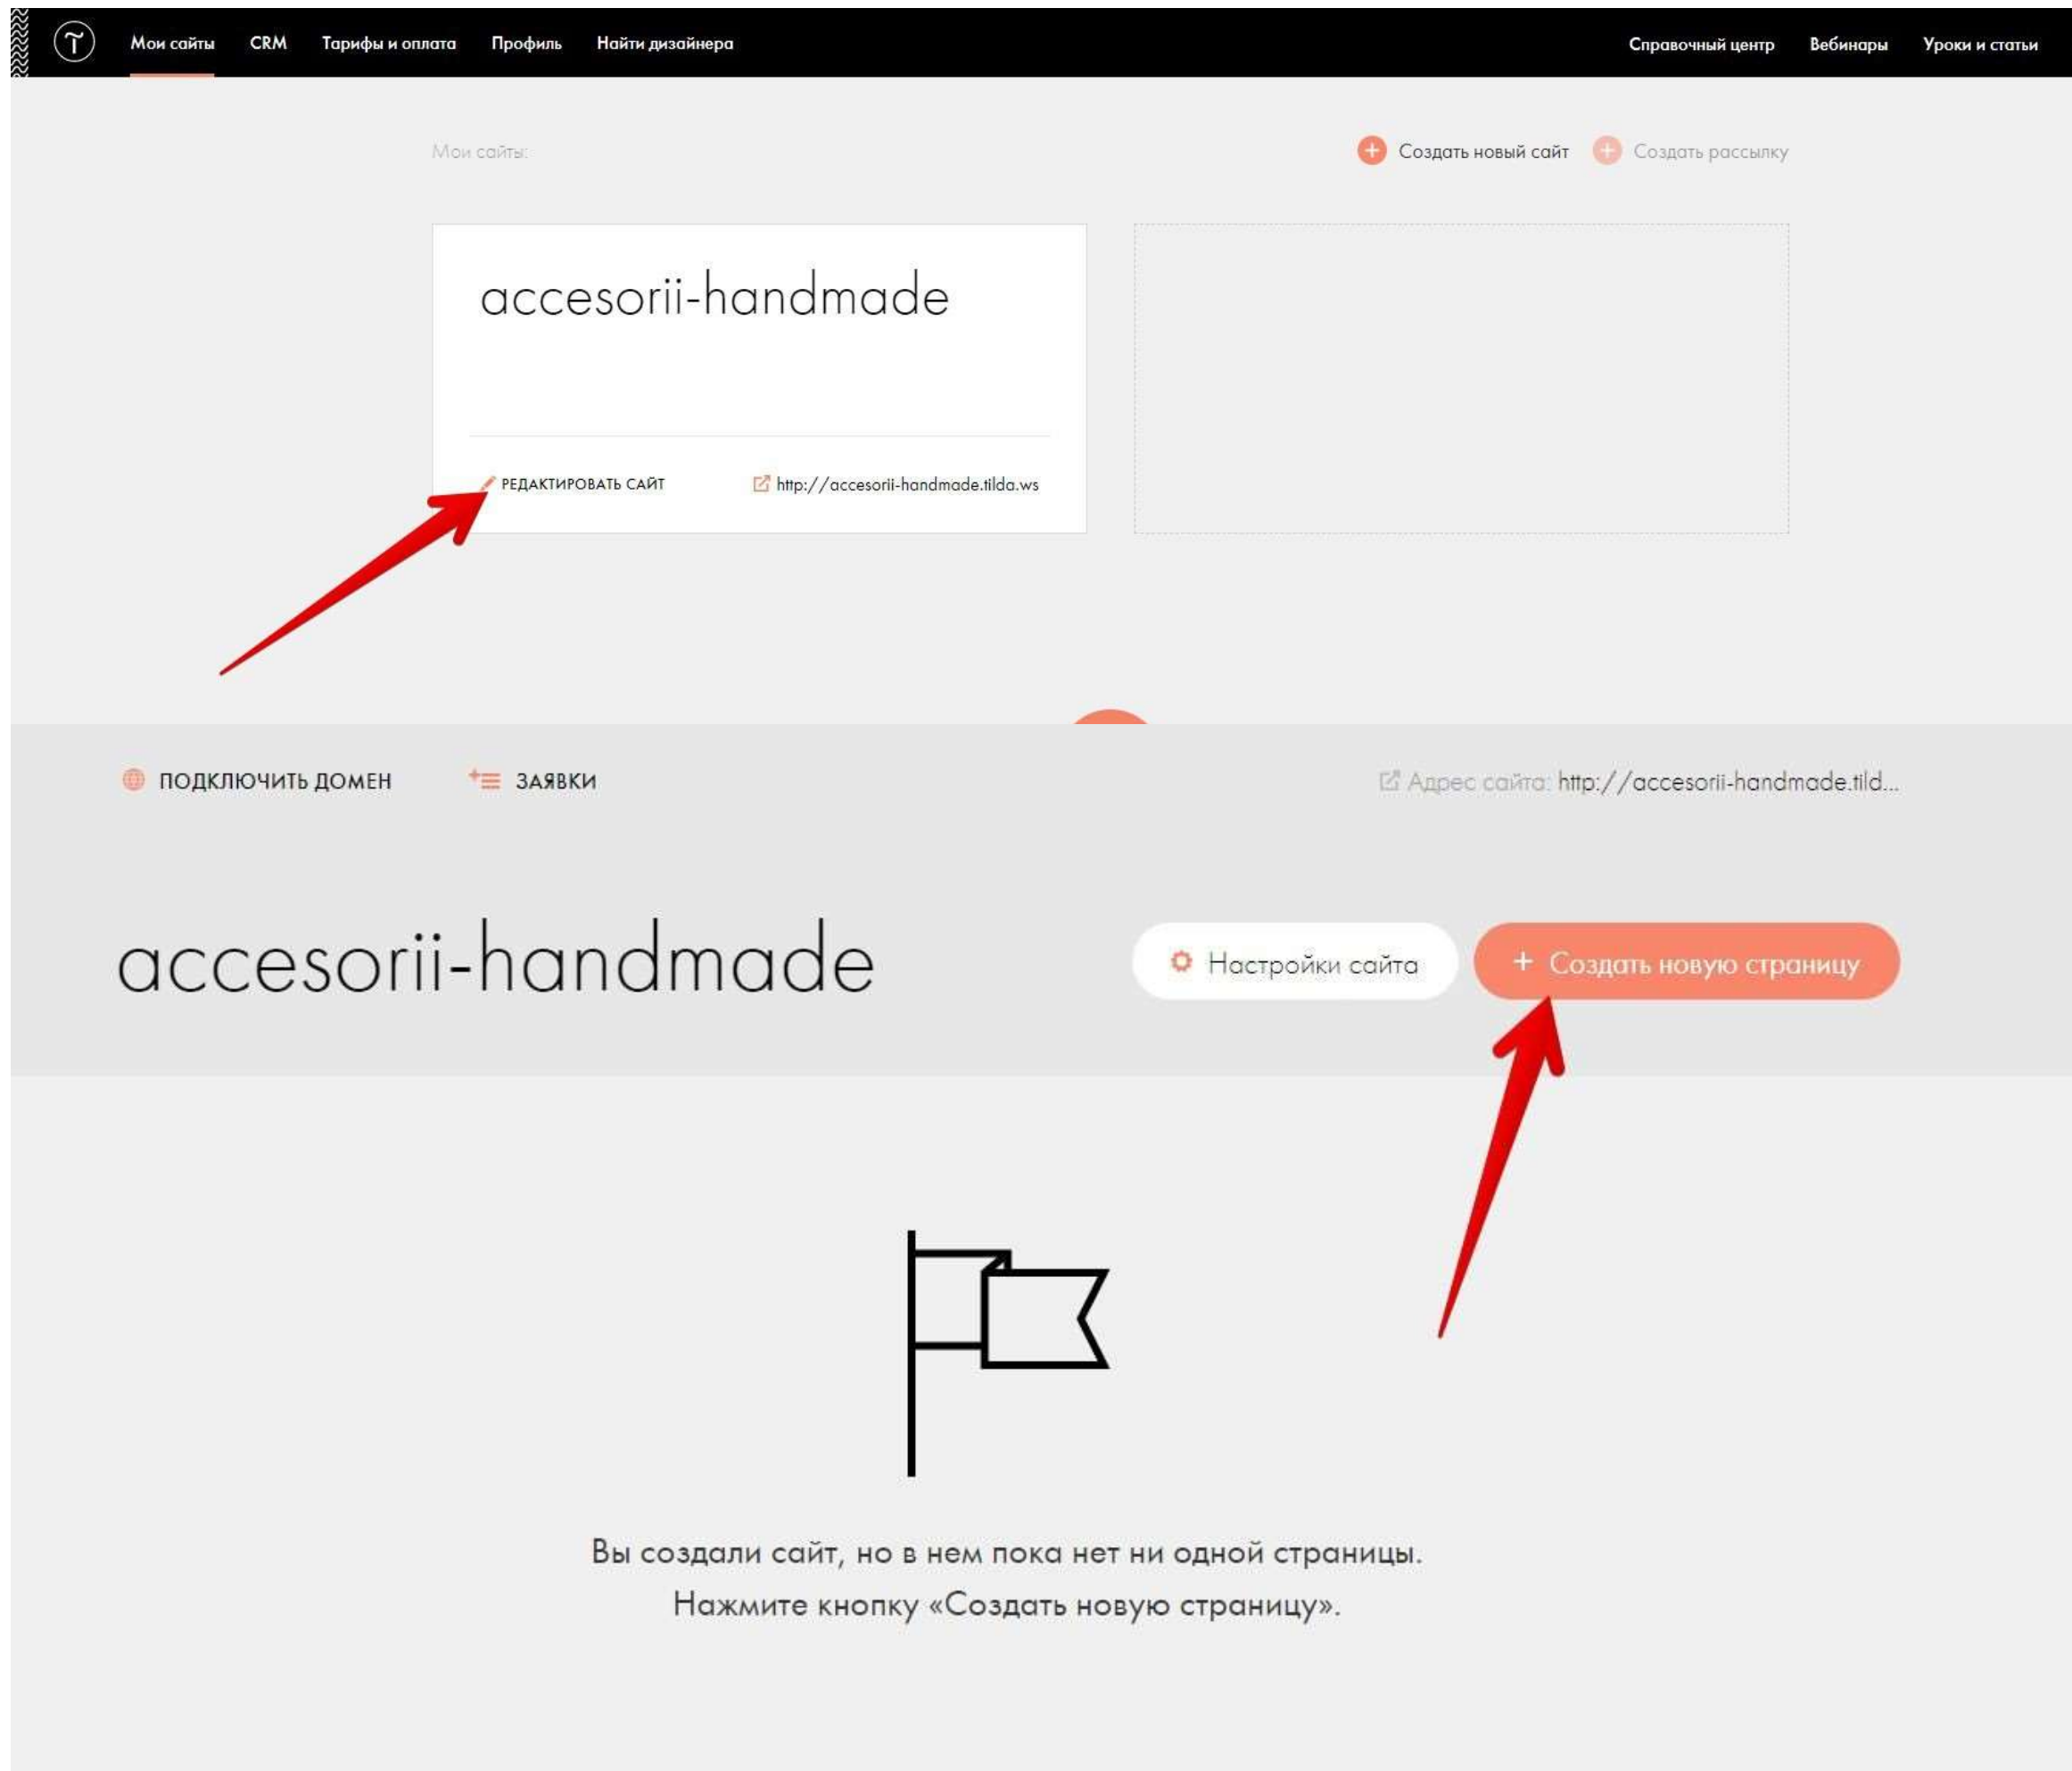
Мои сайты CRM Тарифы и оплата Профиль Найти дизайнера Справочный центр Вебинары Уроки и статьи

Мои сайты:

Создать новый сайт Создать рассылку

accesorii-handmade

РЕДАКТИРОВАТЬ САЙТ http://accesorii-handmade.tilda.ws

ПОДКЛЮЧИТЬ ДОМЕН ЗАЯВКИ

Адрес сайта: http://accesorii-handmade.tild...

accesorii-handmade

Настройки сайта + Создать новую страницу

Вы создали сайт, но в нем пока нет ни одной страницы.
Нажмите кнопку «Создать новую страницу».